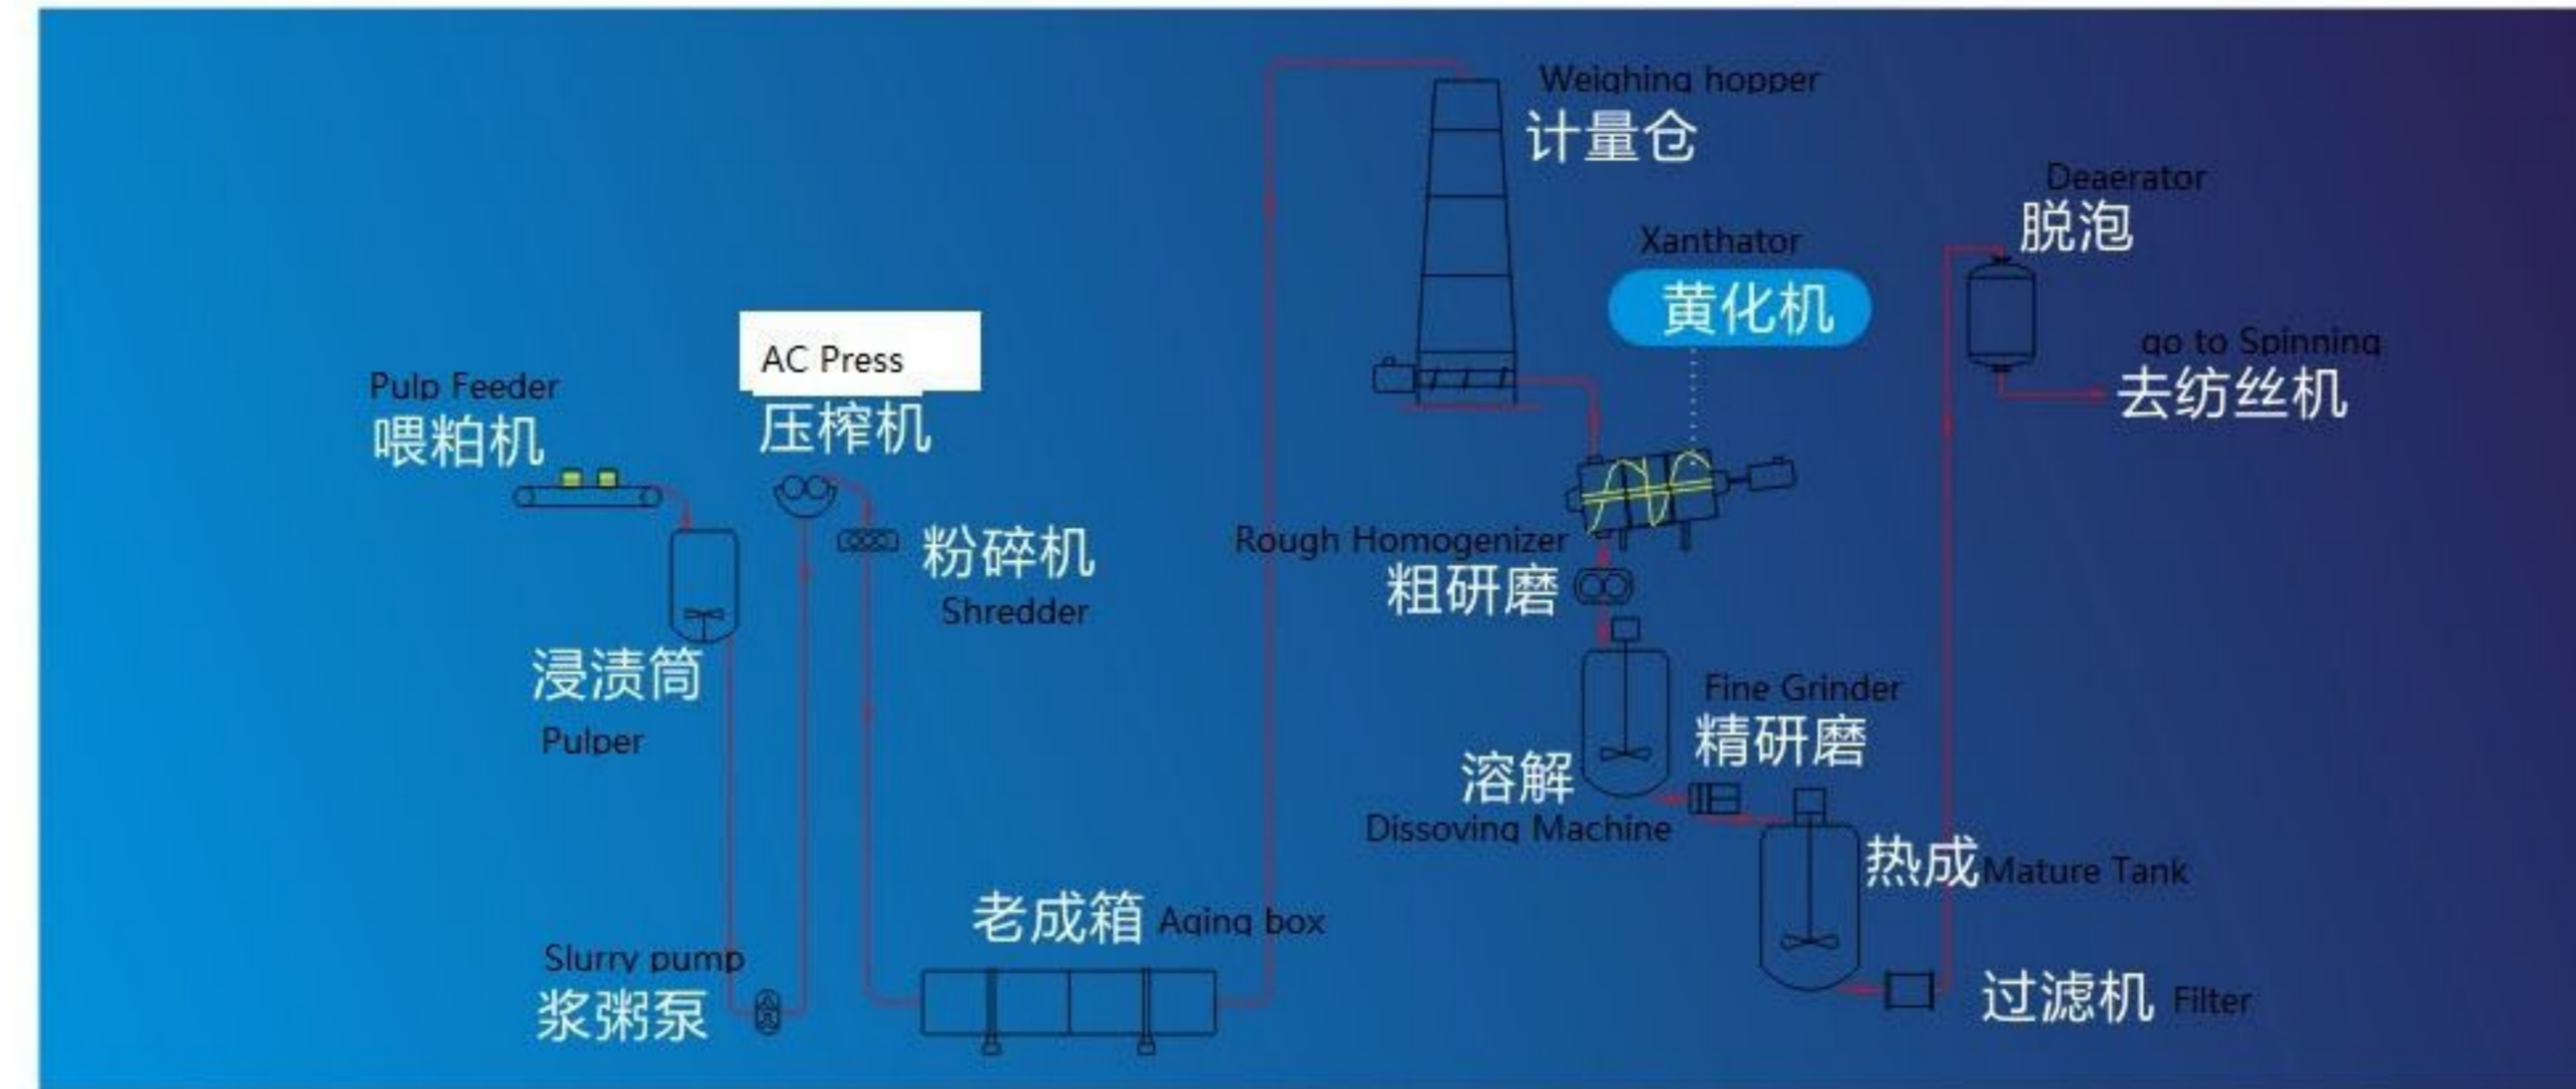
Weighing hopper
计量仓

Deaerator
脱泡

Xanthator
黄化机

go to Spinning
去纺丝机

AC Press
压榨机

Pulp Feeder
喂粕机

粉碎机
Shredder

Rough Homogenizer
粗研磨

浸渍筒
Pulper

Fine Grinder
精研磨

溶解
Dissoving Machine

热成 Mature Tank

老成箱 Aging box

Slurry pump
浆粥泵

过滤机 Filter